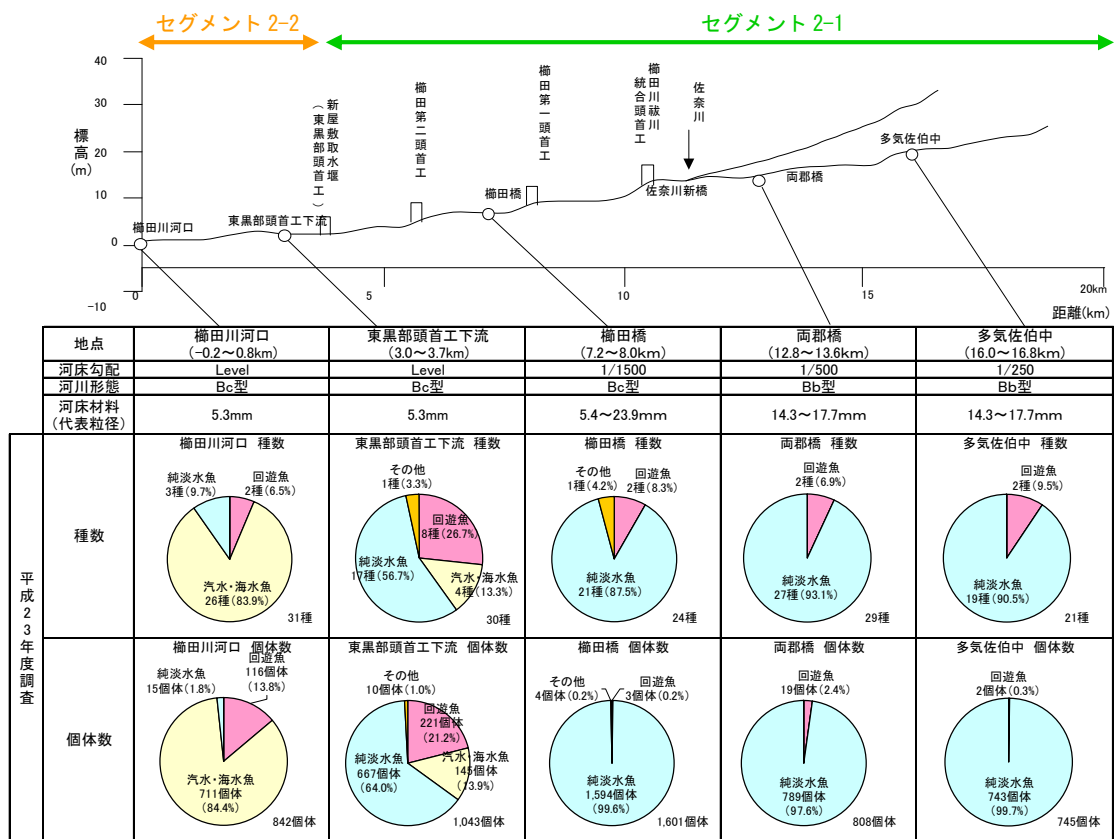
セグメント 2-2

セグメント 2-1

40
30
標高(m)
20
10
0
-10

新屋敷取水堰(東黒部頭首工)
櫛田第二頭首工
櫛田第一頭首工
櫛田川祓川統合頭首工
佐奈川

櫛田川河口
東黒部頭首工下流
櫛田橋
佐奈川新橋
両郡橋
多気佐伯中

0
5
10
15
20km
距離(km)

| 地点 | 櫛田川河口 (-0.2～0.8km) | 東黒部頭首工下流 (3.0～3.7km) | 櫛田橋 (7.2～8.0km) | 両郡橋 (12.8～13.6km) | 多気佐伯中 (16.0～16.8km) |
|---|---|---|---|---|---|
| 河床勾配 | Level | Level | 1/1500 | 1/500 | 1/250 |
| 河川形態 | Bc型 | Bc型 | Bc型 | Bb型 | Bb型 |
| 河床材料(代表粒径) | 5.3mm | 5.3mm | 5.4～23.9mm | 14.3～17.7mm | 14.3～17.7mm |

平成23年度調査

種数

櫛田川河口 種数
純淡水魚 3種(9.7%)
回遊魚 2種(6.5%)
汽水・海水魚 26種(83.9%)
31種

東黒部頭首工下流 種数
その他 1種(3.3%)
回遊魚 8種(26.7%)
純淡水魚 17種(56.7%)
汽水・海水魚 4種(13.3%)
30種

櫛田橋 種数
その他 1種(4.2%)
回遊魚 2種(8.3%)
純淡水魚 21種(87.5%)
24種

両郡橋 種数
回遊魚 2種(6.9%)
純淡水魚 27種(93.1%)
29種

多気佐伯中 種数
回遊魚 2種(9.5%)
純淡水魚 19種(90.5%)
21種

個体数

櫛田川河口 個体数
純淡水魚 15個体(1.8%)
回遊魚 116個体(13.8%)
汽水・海水魚 711個体 (84.4%)
842個体

東黒部頭首工下流 個体数
その他 10個体(1.0%)
回遊魚 221個体 (21.2%)
純淡水魚 667個体 (64.0%)
汽水・海水魚 145個体 (13.9%)
1,043個体

櫛田橋 個体数
その他 4個体(0.2%)
回遊魚 3個体(0.2%)
純淡水魚 1,594個体 (99.6%)
1,601個体

両郡橋 個体数
回遊魚 19個体(2.4%)
純淡水魚 789個体 (97.6%)
808個体

多気佐伯中 個体数
回遊魚 2個体(0.3%)
純淡水魚 743個体 (99.7%)
745個体